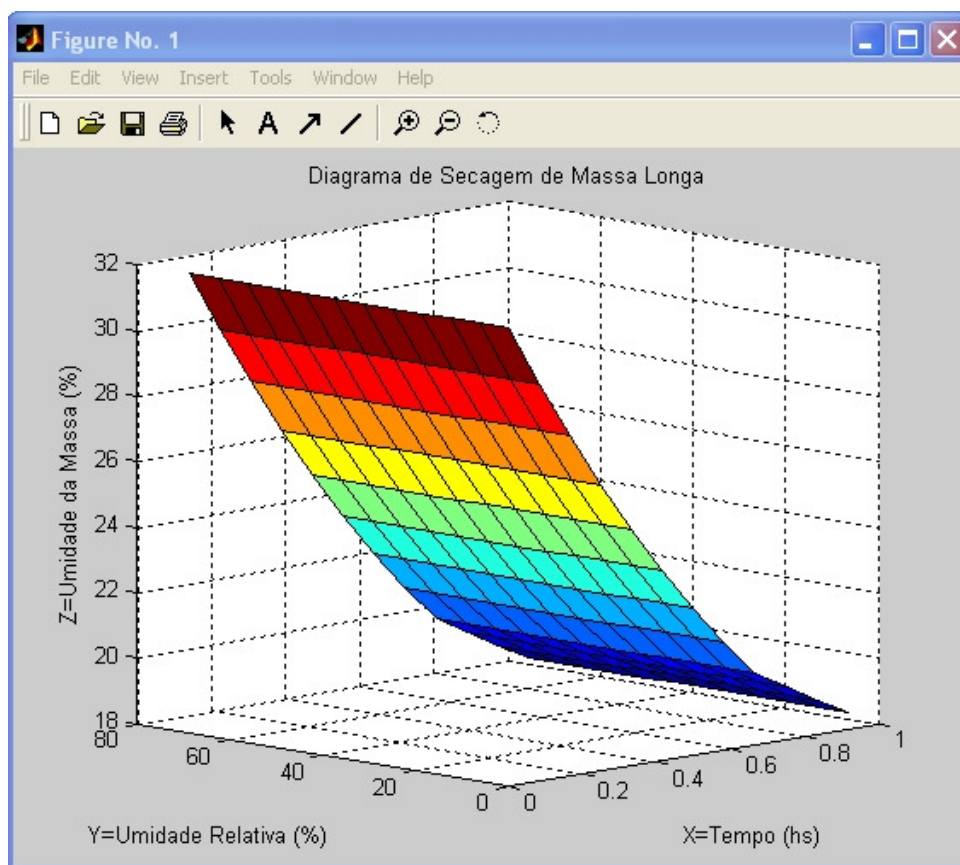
Figure No. 1

File Edit View Insert Tools Window Help

Diagrama de Secagem de Massa Longa

32
30
28
26
24
22
20
18

Z=Umidade da Massa (%)

80
60
40
20
0

Y=Umidade Relativa (%)

0
0.2
0.4
0.6
0.8
1

X=Tempo (hs)